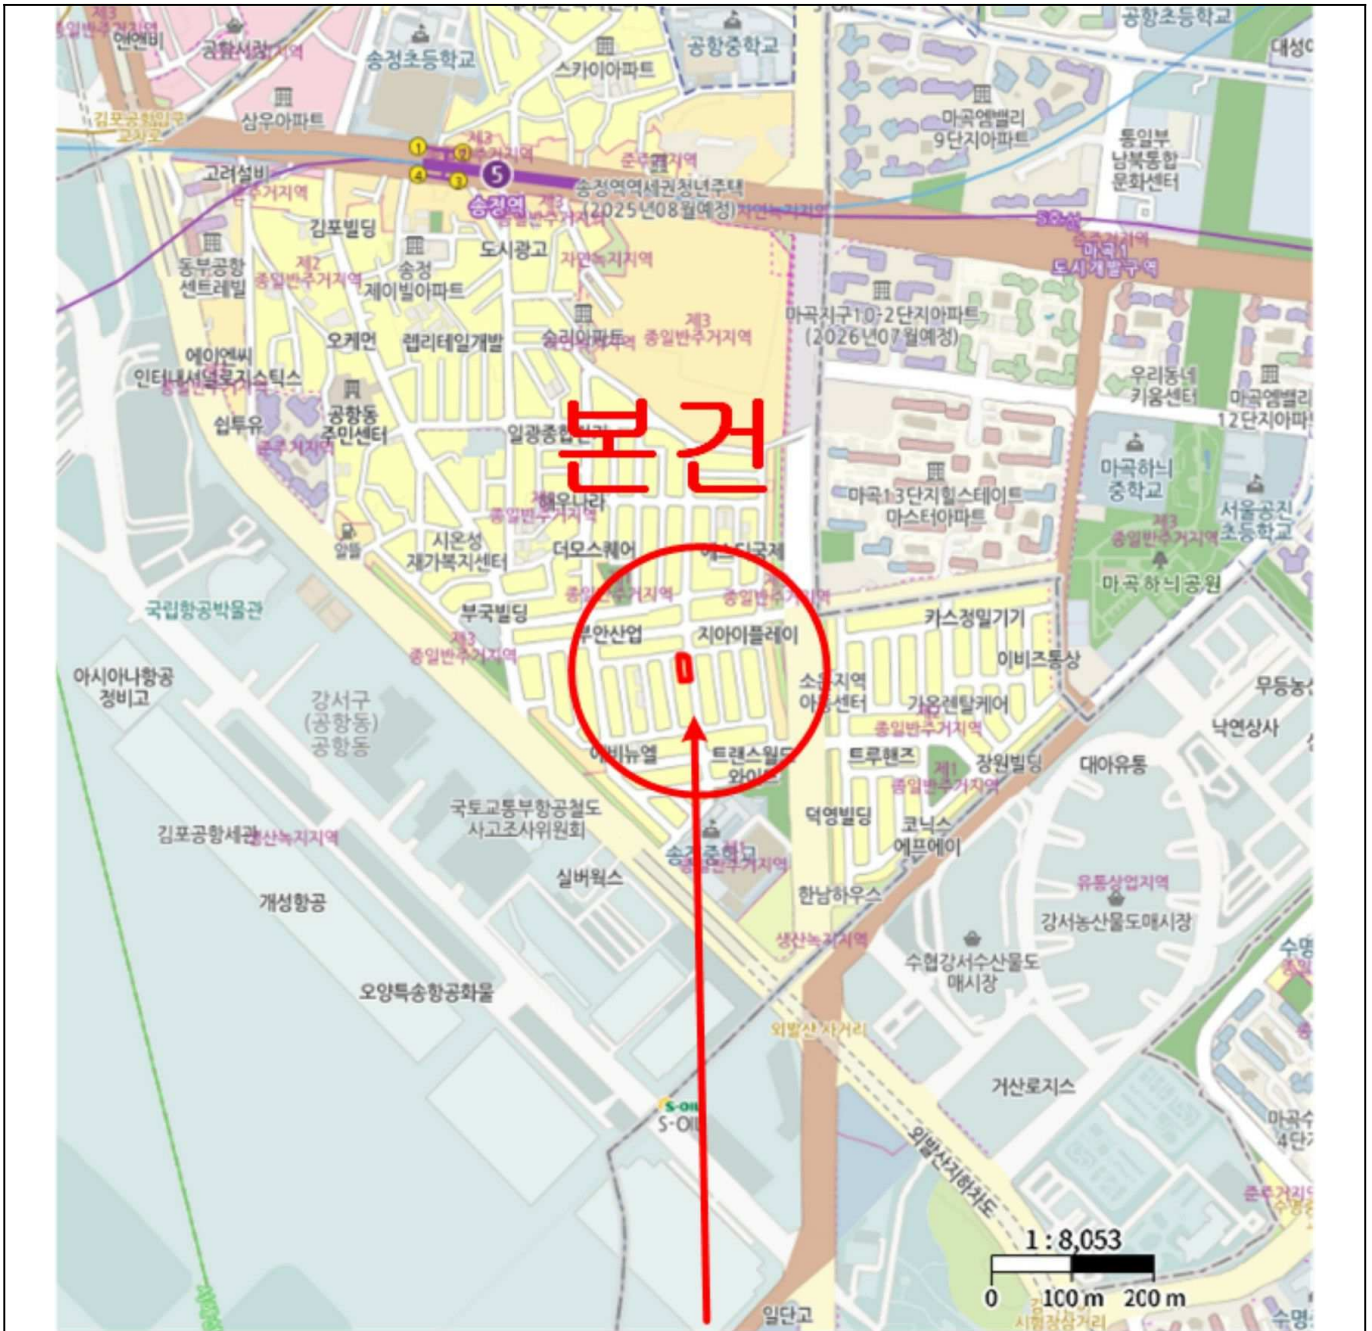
현엔비
공항시장
송정초등학교
스카이아파트
공항중학교
공항초등학교
대성
삼우아파트
김포공항입구 교차로
마곡엠밸리 9단지아파트
통일부 남북통합 문화센터
고려설비
송정역
송정역세권청년주택 (2025년08월예정)
제3 일반주거지역
준주거지역
김포빌딩
동부공항 센트레빌
제2 종일반주거지역
송정 제이빌아파트
도시광고
자연녹지지역
마곡 도시개발구역
오케먼
렙리테일개발
송라아파트
제3 종일반주거지역
마곡지구10-2단지아파트 (2026년07월예정)
에이엔씨 인터내셔널로지스틱스
공항동 주민센터
섭투유
준주거지역
일광종합
우리동네 키움센터
마곡엠밸리 12단지아파트
본건
마곡하늬 중학교
해우나라
종일반주거지역
마곡13단지힐스테이트 마스터아파트
서울공진 초등학교
시온성 재가복지센터
더모스퀘어
에스디국제
제3 종일반주거지역
마곡하늬공원
국립항공박물관
부국빌딩
종일반주거지역
무안산업
지아이플레이
카스정밀기기
이비즈통상
제3 종일반주거지역
아시아나항공 정비고
강서구 (공항동) 공항동
소상지역 이음센터
가온렌탈케어
종일반주거지역
무등농산
낙연상사
이비뉴얼
트랜스월드 와이드
트루헨즈
제1 종일반주거지역
장원빌딩
대아유통
국토교통부항공철도 사고조사위원회
김포공항세관
생산녹지지역
덕영빌딩
코닉스 에프에이
송정중학교
실버웍스
유통상업지역
개성항공
한남하우스
강서농산물도매시장
생산녹지지역
수협강서수산물도 매시장
오양특송항공화물
외발산사거리
거산로지스
S-OIL
S-OIL
외발산지하차도
1 : 8,053
0 100 m 200 m
일단고
시험장삼거리
준주거지역
수명